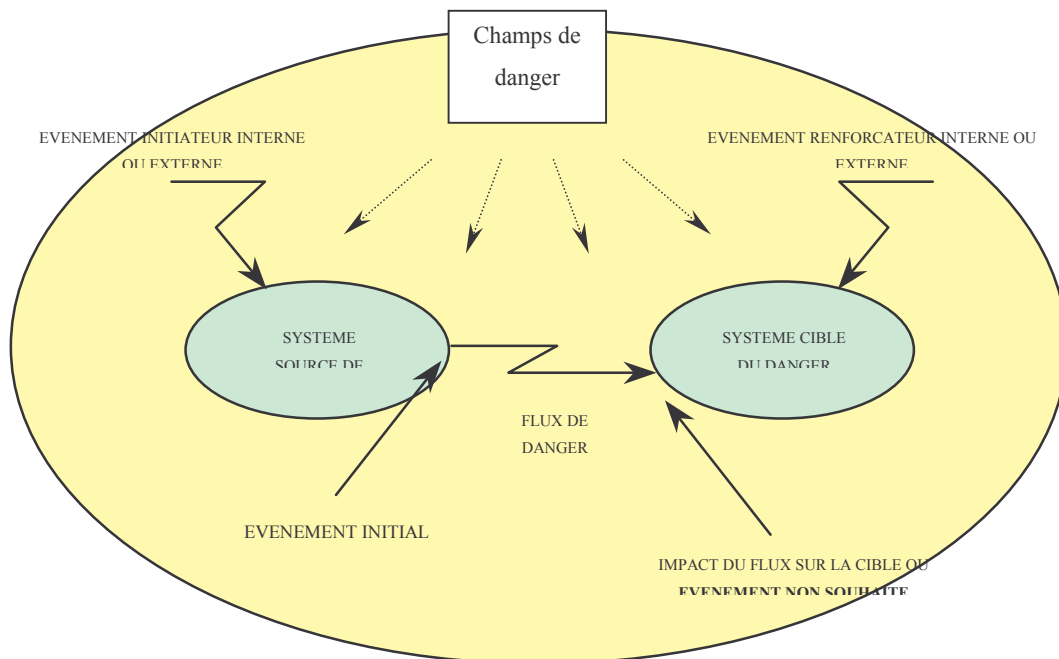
Champs de danger

EVENEMENT INITIATEUR INTERNE OU EXTERNE

EVENEMENT RENFORCATEUR INTERNE OU EXTERNE

SYSTEME SOURCE DE

SYSTEME CIBLE DU DANGER

FLUX DE DANGER

EVENEMENT INITIAL

IMPACT DU FLUX SUR LA CIBLE OU EVENEMENT NON SOUHAITE